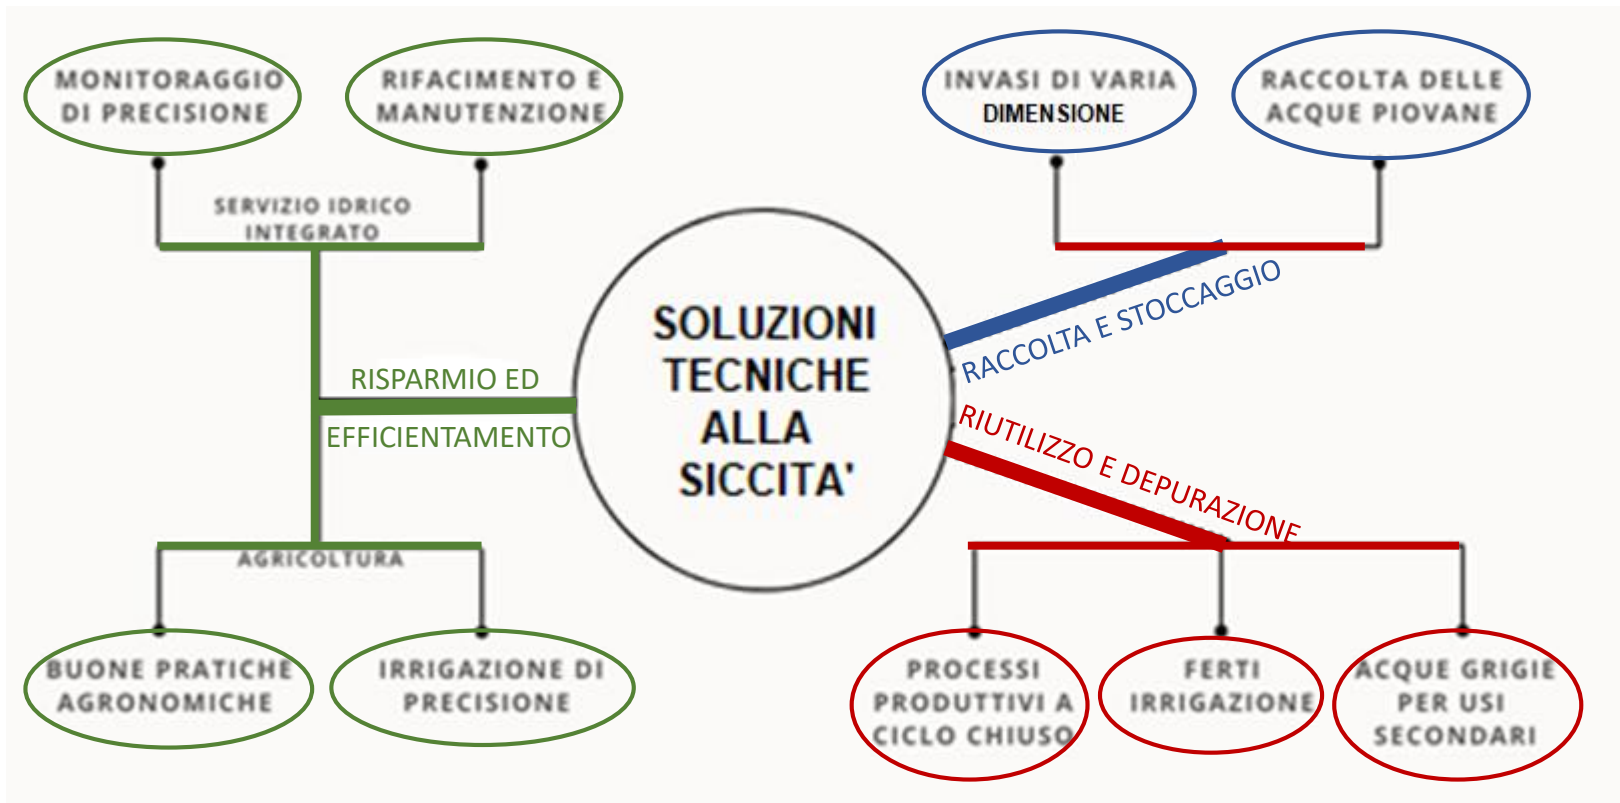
SOLUZIONI TECNICHE ALLA SICCITA'

RISPARMIO ED EFFICIENTAMENTO

SERVIZIO IDRICO INTEGRATO

MONITORAGGIO DI PRECISIONE

RIFACIMENTO E MANUTENZIONE

AGRICOLTURA

BUONE PRATICHE AGRONOMICHE

IRRIGAZIONE DI PRECISIONE

RACCOLTA E STOCCAGGIO

INVASI DI VARIA DIMENSIONE

RACCOLTA DELLE ACQUE PIOVANE

RIUTILIZZO E DEPURAZIONE

PROCESSI PRODUTTIVI A CICLO CHIUSO

FERTI IRRIGAZIONE

ACQUE GRIGIE PER USI SECONDARI